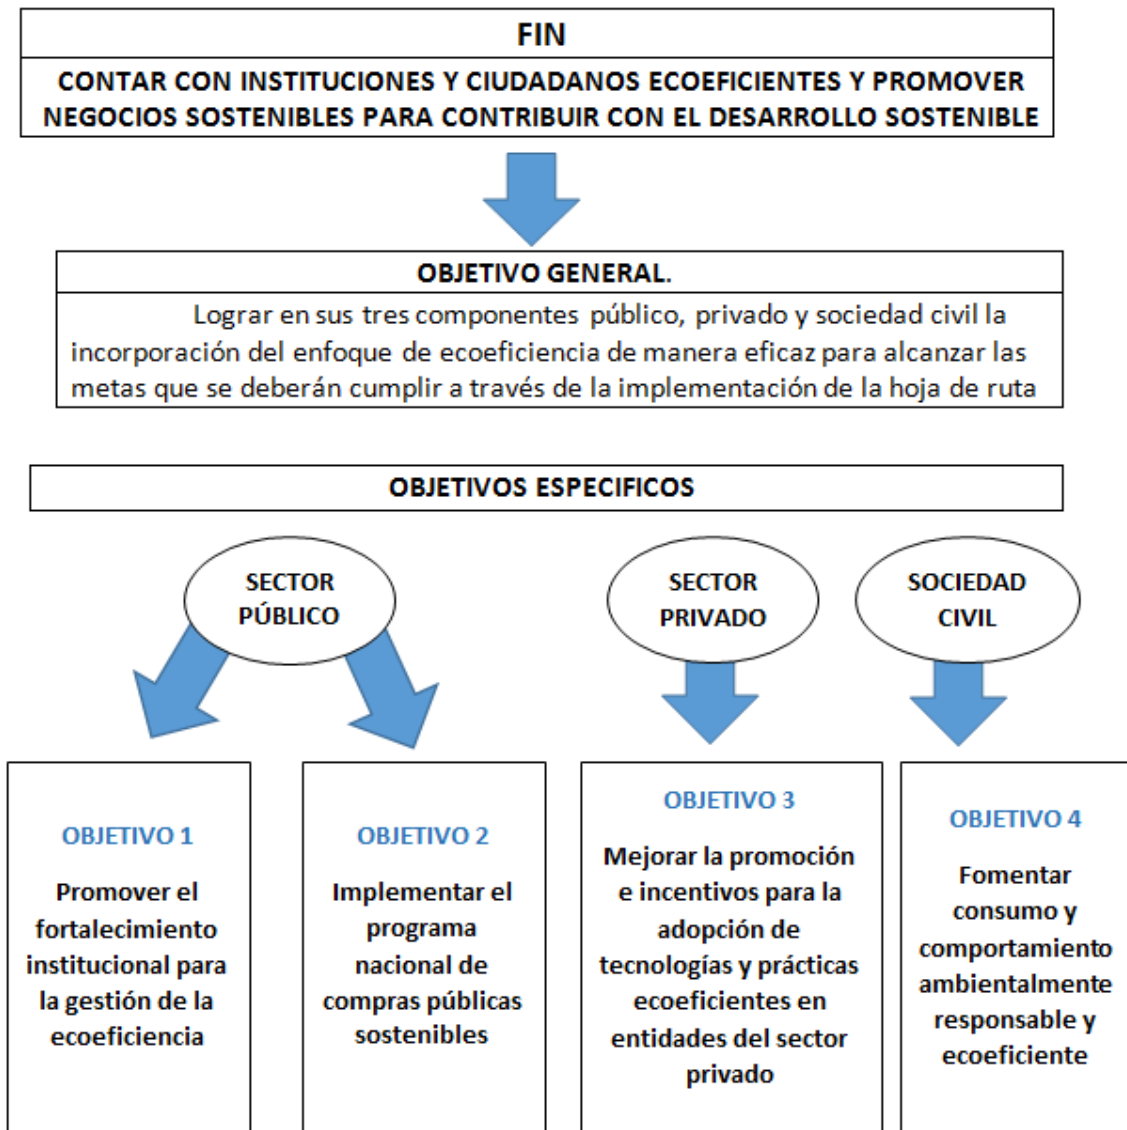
FIN

CONTAR CON INSTITUCIONES Y CIUDADANOS ECOEFICIENTES Y PROMOVER NEGOCIOS SOSTENIBLES PARA CONTRIBUIR CON EL DESARROLLO SOSTENIBLE

OBJETIVO GENERAL.

Lograr en sus tres componentes público, privado y sociedad civil la incorporación del enfoque de ecoeficiencia de manera eficaz para alcanzar las metas que se deberán cumplir a través de la implementación de la hoja de ruta

OBJETIVOS ESPECIFICOS

SECTOR PÚBLICO

SECTOR PRIVADO

SOCIEDAD CIVIL

OBJETIVO 1

Promover el fortalecimiento institucional para la gestión de la ecoeficiencia

OBJETIVO 2

Implementar el programa nacional de compras públicas sostenibles

OBJETIVO 3

Mejorar la promoción e incentivos para la adopción de tecnologías y prácticas ecoeficientes en entidades del sector privado

OBJETIVO 4

Fomentar consumo y comportamiento ambientalmente responsable y ecoeficiente